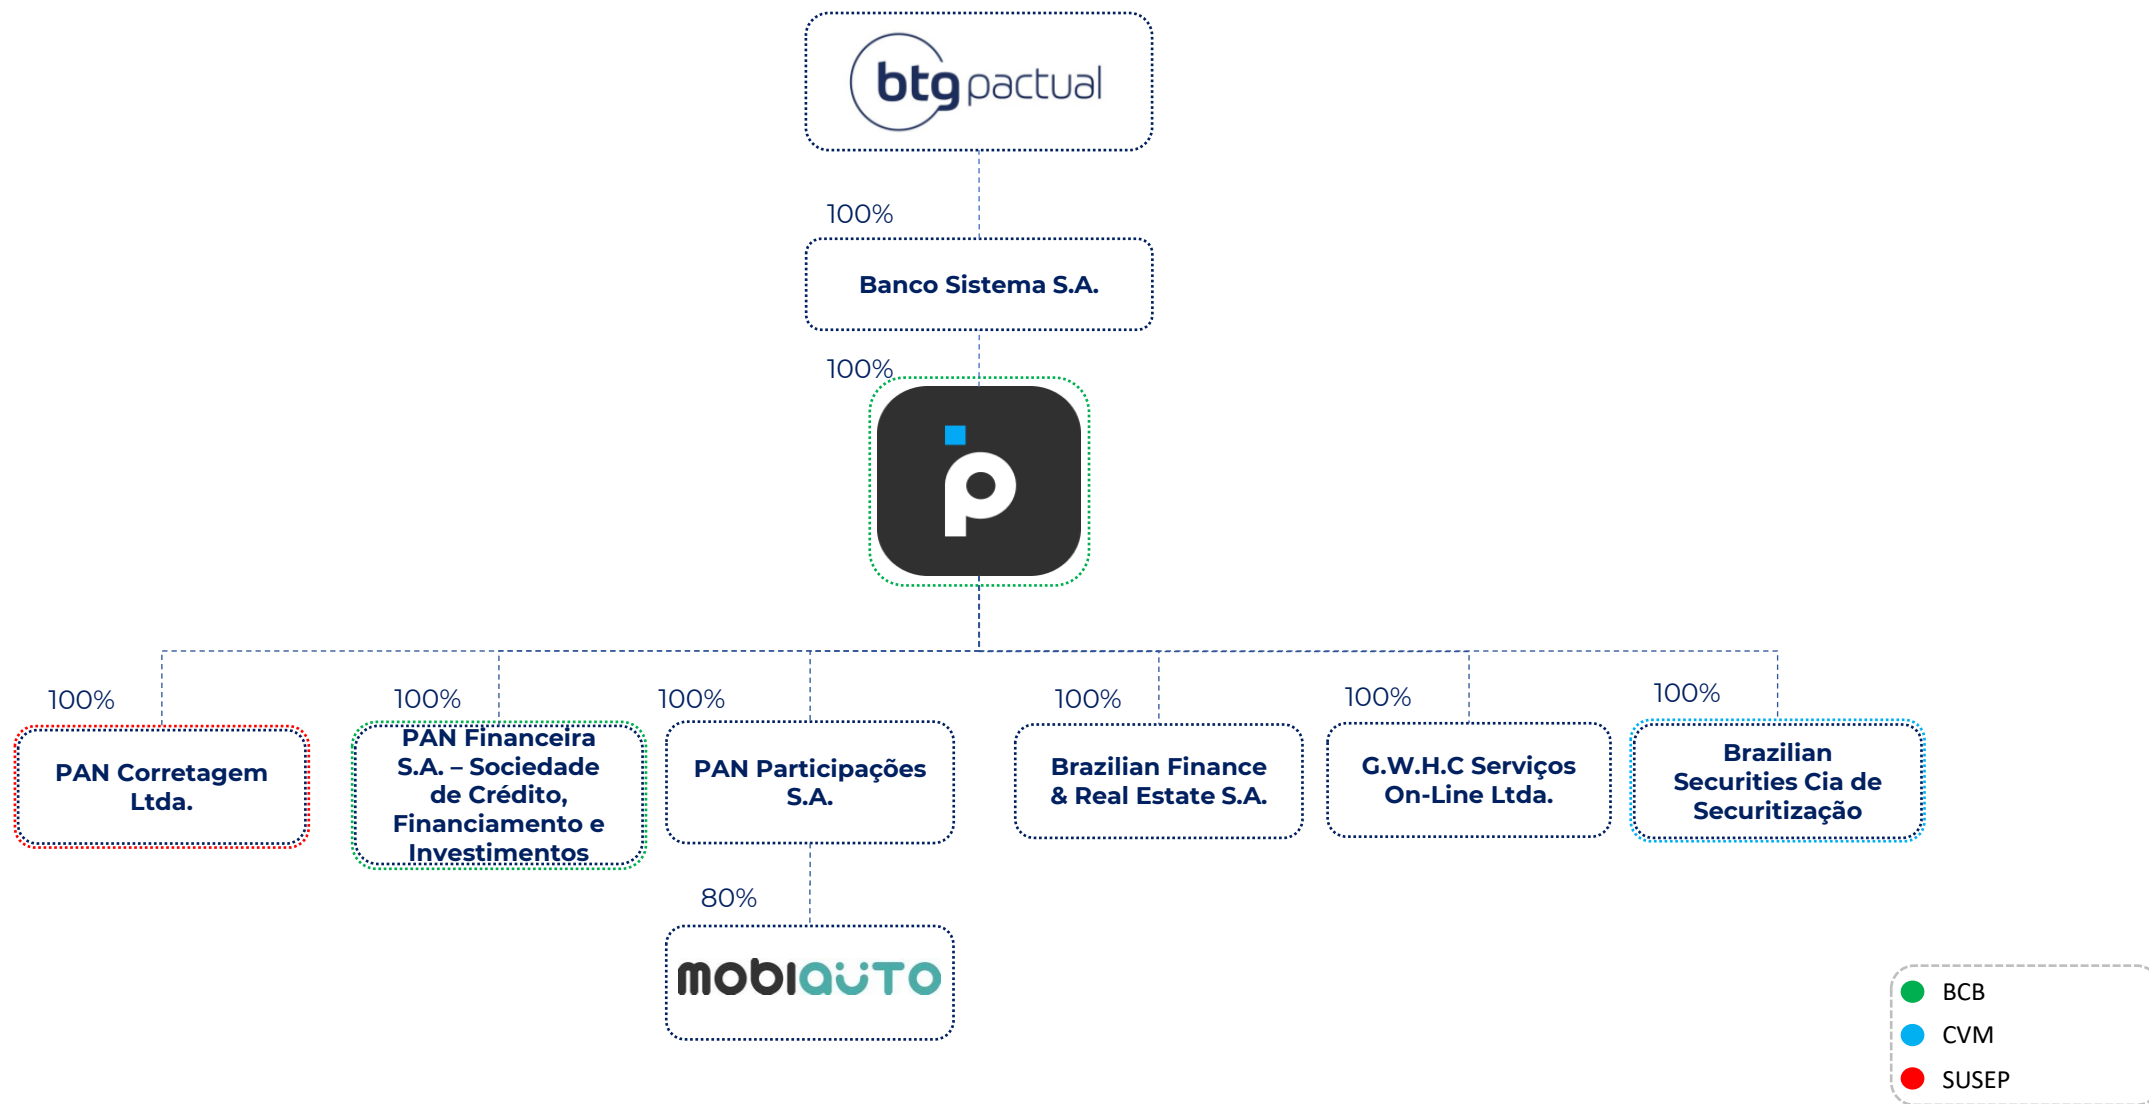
btg pactual

100%

Banco Sistema S.A.

100%

100%

PAN Corretagem Ltda.

100%

PAN Financeira S.A. – Sociedade de Crédito, Financiamento e Investimentos

100%

PAN Participações S.A.

80%

mobiauto

100%

Brazilian Finance & Real Estate S.A.

100%

G.W.H.C Serviços On-Line Ltda.

100%

Brazilian Securities Cia de Securitização

BCB
CVM
SUSEP